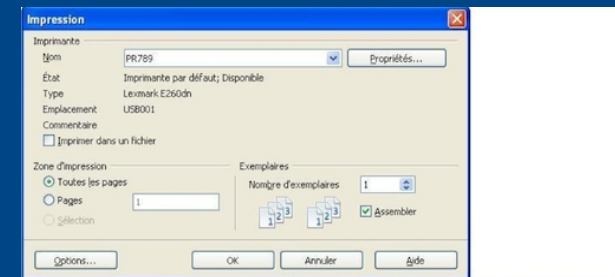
Impression

Imprimante

Nom PR789 Propriétés...

État Imprimante par défaut; Disponible

Type Lexmark E260dn

Emplacement USB001

Commentaire

Imprimer dans un fichier

Zone d'impression

Toutes les pages

Pages 1

Sélection

Exemplaires

Nombre d'exemplaires 1

1 2 3 1 2 3

Assembler

Options... OK Annuler Aide